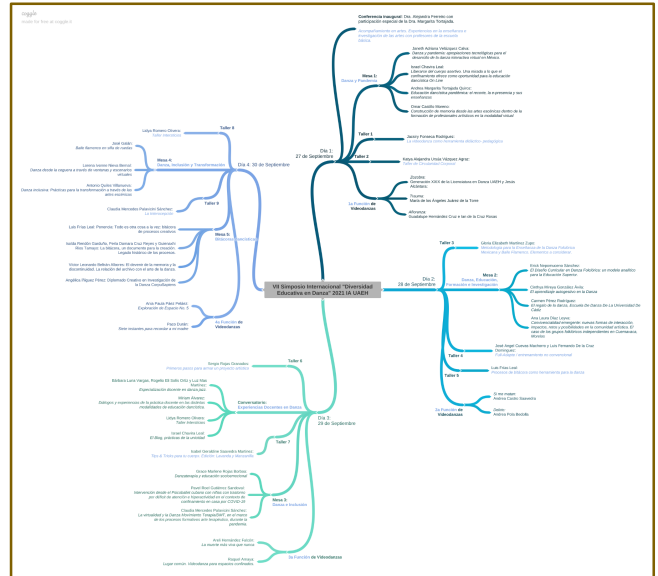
VII Simposio Internacional "Diversidad Educativa en Danza" 2021 IA UAEH

Día 1:
27 de Septiembre

Conferencia Inaugural: Dra. Alejandra Ferreiro con participación especial de la Dra. Margarita Tortajada.

Mesa 1:
Danza y Pandemia

Janeth Adriana Velázquez Colsa:
Danza y pandemia: aplicaciones tecnológicas para el desarrollo de la danza interactiva virtual en México.

Israel Chavira Leal:
Liberarse del cuerpo acerfino. Una mirada a lo que el confinamiento ofrece como oportunidad para la educación dancística On Line.

Andrea Margarita Tortajada Quiroz:
Educación dancística pandémica: el tiempo, la a presencia y sus paradojas.

Omar Cástillo Moreno:
Construcción de memoria desde las artes escénicas dentro de la formación de profesionales artísticos en la modalidad virtual.

Taller 1
Jacovy Fonseca Rodríguez:
La videodanza como herramienta didáctico - pedagógica.

Taller 2
Kaiya Alejandra Urzúa Vázquez Ingra:
Taller de Circulación Expand

1a Función de Videodanzas

Zócalos:
Generación XXIX de la Licenciatura en Danza UAEH y Jesús Alcántara.

Trauma:
María de los Ángeles Juárez de la Torre.

Afluencia:
Guadalupe Hernández Cruz e Ian de la Cruz Rosas.

Día 2:
28 de Septiembre

Taller 3
Gloria Elizabeth Martínez Zupo:
Metodologías para la Enseñanza de la Danza Folklórica: Mexicana y Sistemas Generales

Mesa 2:
Danza, Educación, Formación e Investigación

Erick Nepomuceno Sánchez:
El Diseño Curricular en Danza Folklórica: un modelo analítico para la Educación Superior.

Cinthya Minaya González Ávila:
El aprendizaje autogestivo en la Danza.

Carmen Pérez Rodríguez:
El legado de la danza, Escuela De Danza De La Universidad De Colón

Ana Laura Díaz Lozano:
Conocimiendialidad emergente: nuevas formas de interacción, impactos, retos y posibilidades en la enseñanza de la danza. El caso de los grupos folklóricos independientes en Cuernavaca, Morelos.

Taller 4
José Angel Cuevas Machorro y Luis Fernando De la Cruz Domínguez:
Folk-escape: Entrenamiento no convencional

Taller 5
Luis Frías Leal:
Procesos de Edición como herramienta para la danza

2a Función de Videodanzas

Si nos mojan
Andrea Castro Saavedra

Retiro
Andrea Peña Bedolla

Día 3
29 de Septiembre

Taller 6
Sergio Rojas Gonzalez:
Pensarla para un proyecto artístico.

Conversatorio:
Experiencias Docentes en Danza

Bárbara Luna Vargas, Rogelio Di Sotto Ortiz y Luis Mani Martínez:
Especialización docente en danza jazz.

Miriam Álvarez:
Diálogos y experiencias de la práctica docente en las distintas modalidades de educación dancística.

Lilián Romero Olvera:
Taller interactivo.

Israel Chavira Leal:
El Blog, prácticas de la unidad.

Taller 7
Isabel González Saavedra Martínez:
Tips & Tricks para tu cuerpo: Estirar, Levantar y Mantenerte

Mesa 3:
Danza e Inclusión

Grace Marlene Rojas Borboa:
Danzaterapia y educación somatomental.

Pavel Rosi Gutiérrez Sandoval:
Intervención desde el Psicodance puedes con niños con trastorno por déficit de atención e hiperactividad en el contexto de confinamiento en casa por COVID-19.

Claudia Mercedes Palacios Sánchez:
La virtualidad y la Danza Alternativa TangaDHF, en el marco de los procesos formativos ante la pandemia.

3a Función de Videodanzas

José Hernández Fuentes
La muerte está una que nunca

Raquel Arroyo
Lugar común: Videodanza para espacios confinados.

Día 4: 30 de Septiembre

Taller 8
Lidiya Romero Olvera:
Taller interactivo

Mesa 4:
Danza, Inclusión y Transformación

José Galán:
Baile flamenco en villa de centro.

Leticia Isolde Rosas Bernal:
Danza desde la pausa a través de ventanas y encuentros virtuales.

Antonio Quirós Villanueva:
Danza inclusiva: Prácticas para la transformación a través de las artes escénicas.

Claudia Mercedes Palacios Sánchez:
La Interrupción

Taller 9

Mesa 5:
Memoria Danzística

Luis Frías Leal: Presencia: Todo es otra cosa a la vez. Método de procesos creativos

Isela Rendón Gallardo, Perla Daniela Cruz Reyes y Guzmán Ríos Tamayo: La Memoria, un documento para la creación. Legado histórico de los procesos.

Víctor Leonardo Bellido Álvarez: El devenir de la memoria y la descentralidad. La relación del archivo con el uso de la danza.

Angélica Piguez Pérez: Optimizado Creativo en Investigación de la Danza Compiliográfica

4a Función de Videodanzas

Ana Paula Páez Peláez:
Explorando de Espacio No. 5.

Hans Essler:
Siete recuerdos para recordar a mi madre